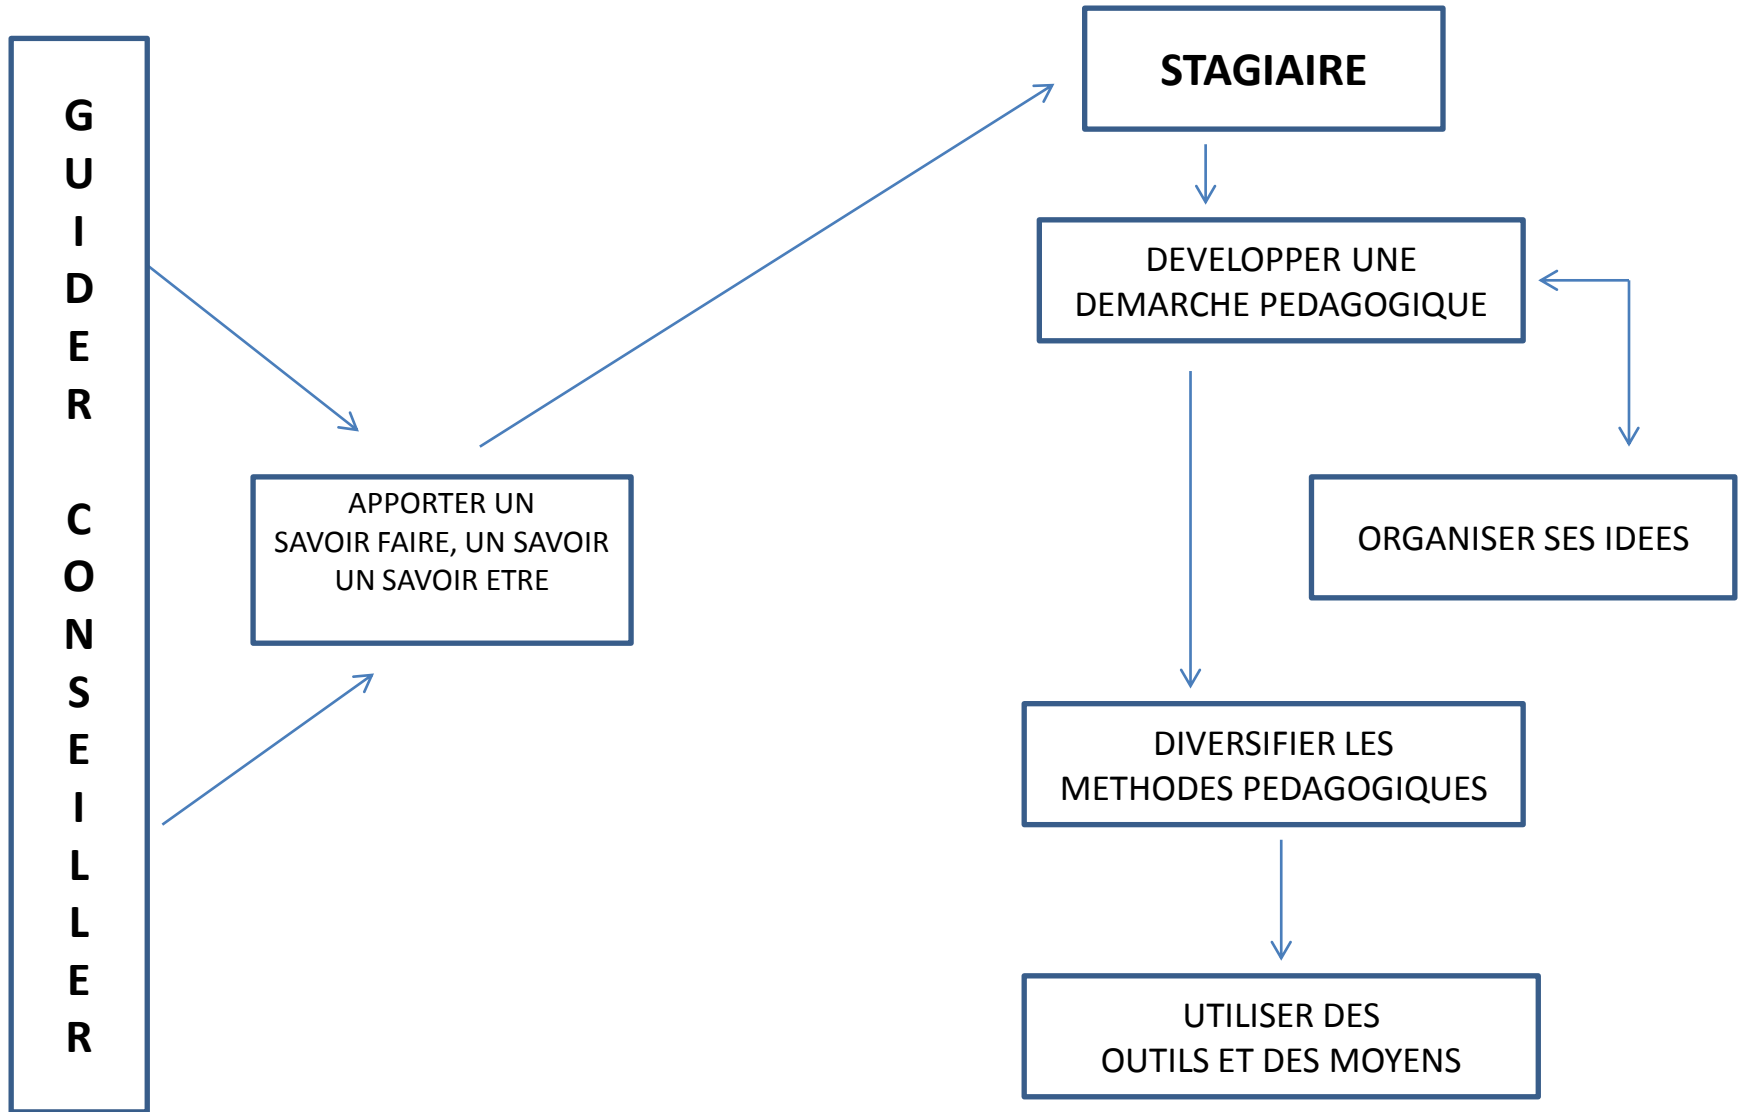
GUIDER

CONSEILLER

APPORTER UN SAVOIR FAIRE, UN SAVOIR UN SAVOIR ETRE

STAGIAIRE

DEVELOPPER UNE DEMARCHE PEDAGOGIQUE

ORGANISER SES IDEES

DIVERSIFIER LES METHODES PEDAGOGIQUES

UTILISER DES OUTILS ET DES MOYENS